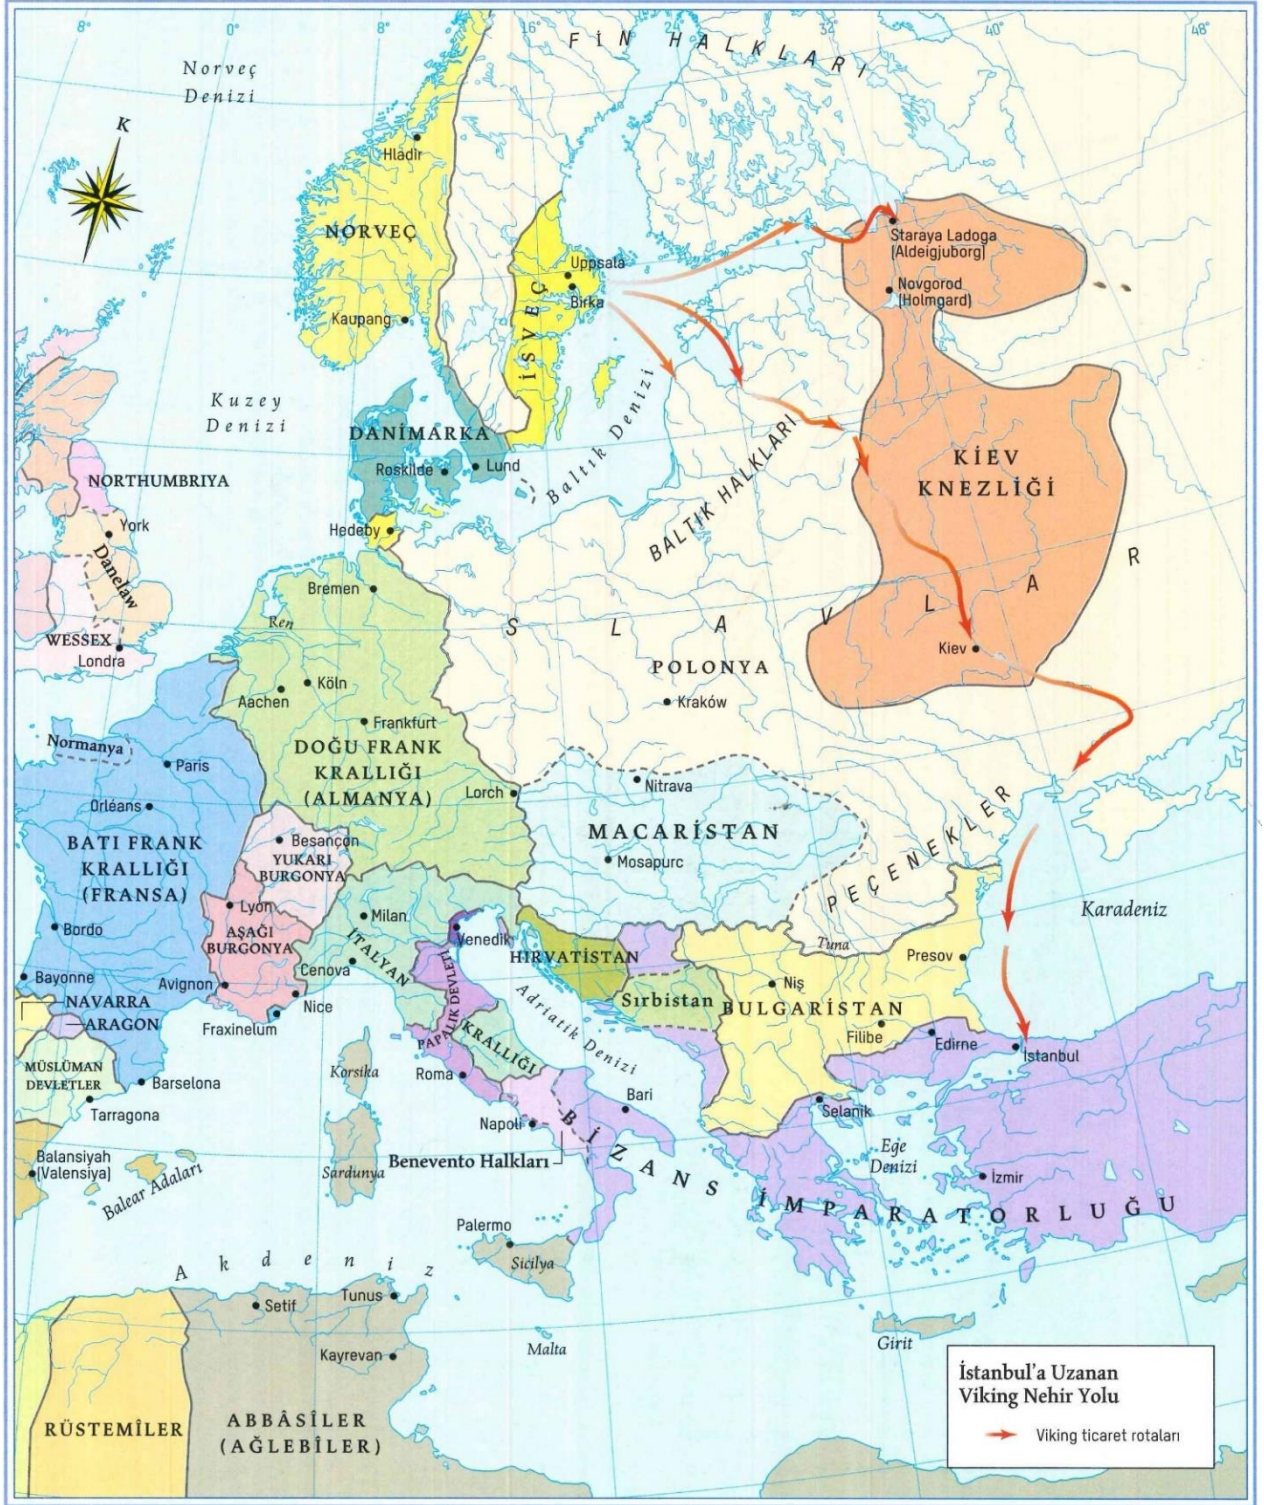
8° 0° 8° 16° 32° 40° 48°

FİN HALKLARI

Norveç Denizi

K

Hladir

NORVEÇ

Kaupang

İSVEÇ

Uppsala

Birka

Staraya Ladoga (Aldeigjuborg)

Novgorod (Holmgard)

Kuzey Denizi

DANİMARKA

Roskilde

Lund

Baltık Denizi

BALTIK HALKLARI

KİEV KNEZLİĞİ

NORTHUMBRIYA

York

Danelaw

Hedeby

Bremen

SLAVLAR

WESSEX

Londra

Ren

Köln

Aachen

Frankfurt

POLONYA

Kraków

Kiev

Normanya

Paris

DOĞU FRANK KRALLIĞI (ALMANYA)

Lorch

Nitrava

Orléans

BATI FRANK KRALLIĞI (FRANSA)

Besançon

YUKARI BURGONYA

MACARİSTAN

Mosapurc

PEÇENEKLER

Lyon

Milan

Bordo

AŞAĞI BURGONYA

Venedik

Tuna

Karadeniz

Bayonne

Avignon

Cenova

İTALYAN KRALLIĞI

HIRVATİSTAN

Presov

NAVARRA

ARAGON

Nice

Fraxinelum

PAPALIK DEVLETİ

Sırbistan

Niş

BULGARİSTAN

Filibe

Edirne

İstanbul

MÜSLÜMAN DEVLETLER

Barselona

Korsika

Roma

Adriatik Denizi

Bari

Tarragona

Napoli

Selanik

Balansiyah (Valensiya)

Benevento Halkları

Sardunya

BİZANS İMPARATORLUĞU

Ege Denizi

İzmir

Balear Adaları

Palermo

Sicilya

Akdeniz

Setif

Tunus

Kayrevan

Malta

Girit

RÜSTEMİLER

ABBÂSİLER (AĞLEBİLER)

İstanbul'a Uzanan Viking Nehir Yolu

Viking ticaret rotaları